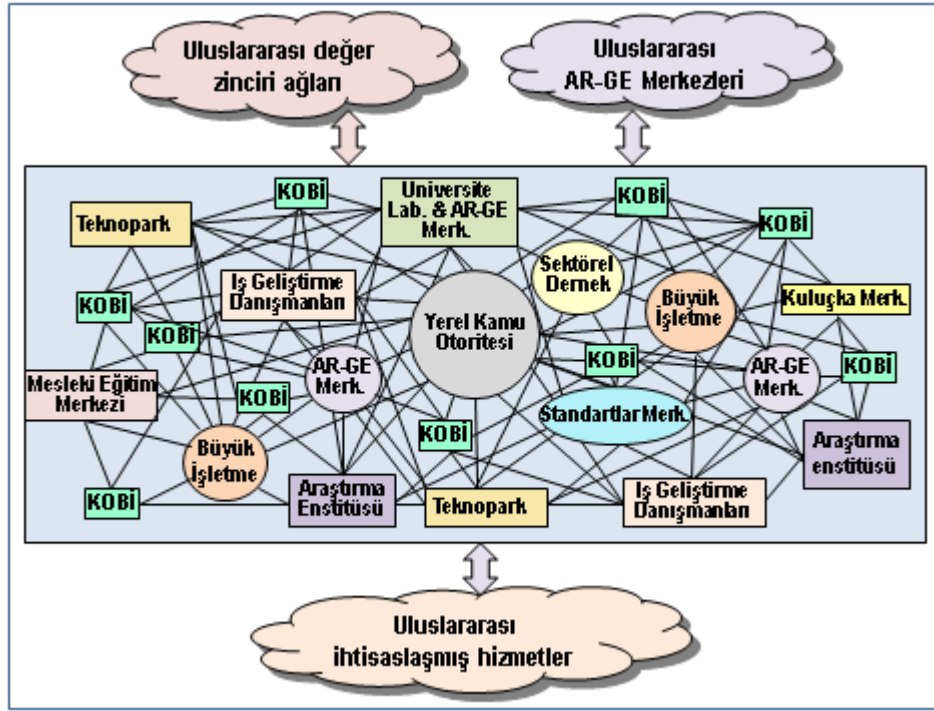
Uluslararası değer zinciri ağları

Uluslararası AR-GE Merkezleri

Teknopark

KOBİ

Universite Lab. & AR-GE Merk.

KOBİ

KOBİ

Sektörel Dernek

Büyük İşletme

Kuluçka Merk.

İş Geliştirme Danışmanları

KOBİ

KOBİ

Yerel Kamu Otoritesi

KOBİ

AR-GE Merk.

AR-GE Merk.

KOBİ

Mesleki Eğitim Merkezi

KOBİ

Standartlar Merk.

KOBİ

Araştırma enstitüsü

Büyük İşletme

KOBİ

Araştırma Enstitüsü

Teknopark

İş Geliştirme Danışmanları

Uluslararası ihtisaslaşmış hizmetler